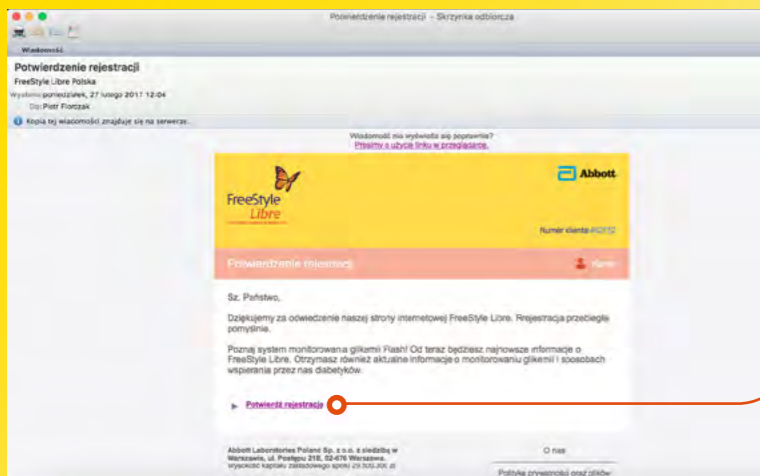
Potwierdzenie rejestracji - Skrzynka odbiorcza

Wiadomość

Potwierdzenie rejestracji
FreeStyle Libre Polska
Wysłano: poniedziałek, 27 lutego 2017 12:04
Do: Piotr Florczak

Kopia tej wiadomości znajduje się na serwerze.

Wiadomość nie wyświetla się poprawnie?
Prosimy o użycie linku w przeglądarce.

FreeStyle Libre

Abbott

Numer klienta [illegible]

Potwierdzenie rejestracji

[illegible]

Sz. Państwo,

Dziękujemy za odwiedzenie naszej strony internetowej FreeStyle Libre. Rejestracja przebiegła pomyślnie.

Poznaj system monitorowania glikemii Flash! Od teraz będziesz najnowsze informacje o FreeStyle Libre. Otrzymasz również aktualne informacje o monitorowaniu glikemii i sposobach wspierania przez nas diabetyków.

Potwierdź rejestrację

Abbott Laboratories Poland Sp. z o.o. z siedzibą w Warszawie, ul. Postępu 21B, 02-676 Warszawa.
wysokość kapitału zakładowego spółki 29.500.000 zł

O nas

Polityka prywatności oraz plików